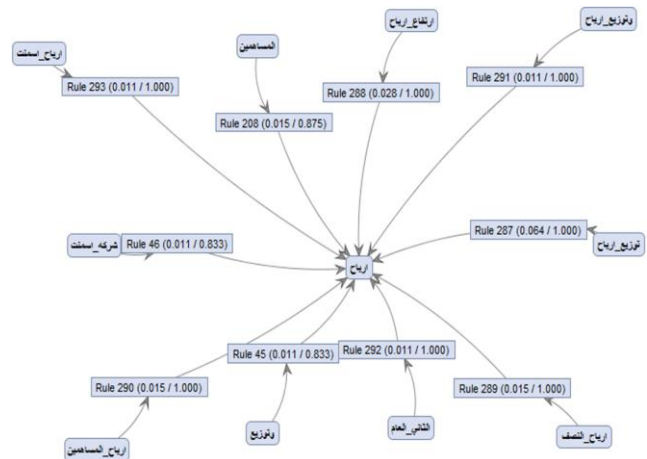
ارباح_اسمنت

Rule 293 (0.011 / 1.000)

المساهمين

Rule 208 (0.015 / 0.875)

ارتفاع_ارباح

Rule 288 (0.028 / 1.000)

وتوزيع_ارباح

Rule 291 (0.011 / 1.000)

شركه_اسمنت

Rule 46 (0.011 / 0.833)

ارباح

Rule 287 (0.064 / 1.000)

توزيع_ارباح

Rule 45 (0.011 / 0.833)

Rule 292 (0.011 / 1.000)

Rule 290 (0.015 / 1.000)

Rule 289 (0.015 / 1.000)

ارباح_المساهمين

وتوزيع

الثاني_العام

ارباح_النصف